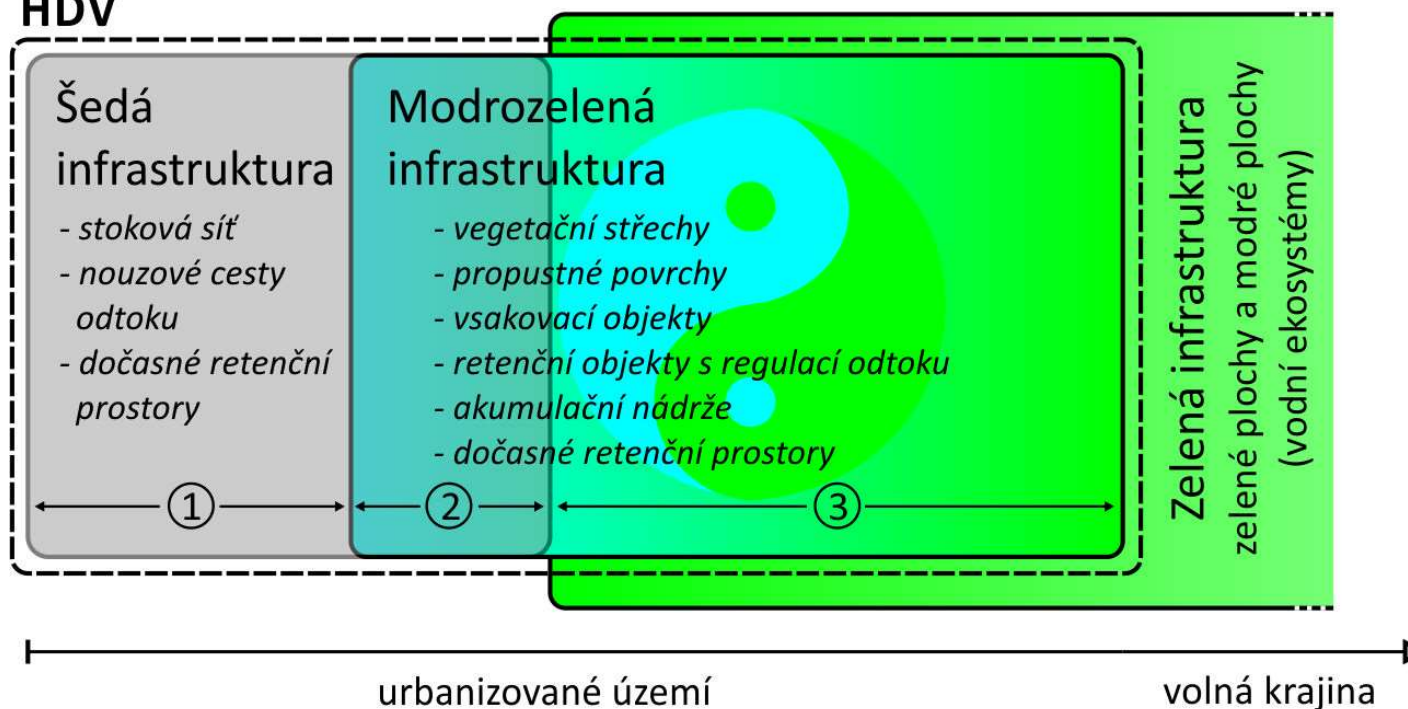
HDV

Šedá infrastruktura

- stoková síť
- nouzové cesty odtoku
- dočasné retenční prostory

Modrozelená infrastruktura

- vegetační střechy
- propustné povrchy
- vsakovací objekty
- retenční objekty s regulací odtoku
- akumulační nádrže
- dočasné retenční prostory

①

②

③

Zelená infrastruktura
zelené plochy a modré plochy
(vodní ekosystémy)

urbanizované území

volná krajina